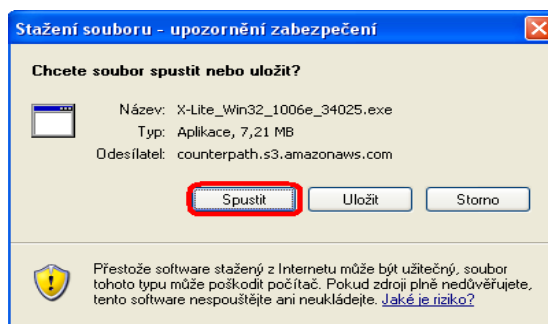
Stažení souboru - upozornění zabezpečení

Chcete soubor spustit nebo uložit?

Název: X-Lite_Win32_1006e_34025.exe
Typ: Aplikace, 7,21 MB
Odesílatel: counterpath.s3.amazonaws.com

Spustit Uložit Storno

Přestože software stažený z Internetu může být užitečný, soubor tohoto typu může poškodit počítač. Pokud zdroji plně nedůvěřujete, tento software nespouštějte ani neukládejte. Jaké je riziko?